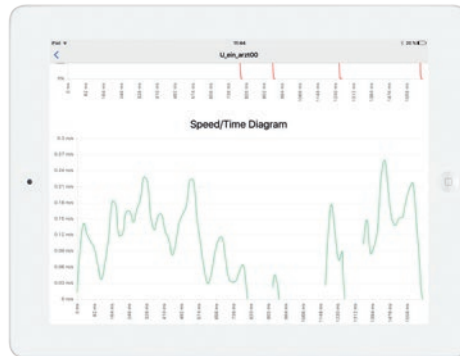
iPad
15:44
U_ein_arzt00
Speed/Time Diagram
0.3 m/s
0.27 m/s
0.24 m/s
0.21 m/s
0.18 m/s
0.15 m/s
0.12 m/s
0.09 m/s
0.06 m/s
0.03 m/s
0 m/s
0 ms
82 ms
164 ms
246 ms
328 ms
410 ms
492 ms
574 ms
656 ms
738 ms
820 ms
902 ms
984 ms
1066 ms
1148 ms
1230 ms
1312 ms
1394 ms
1476 ms
1558 ms